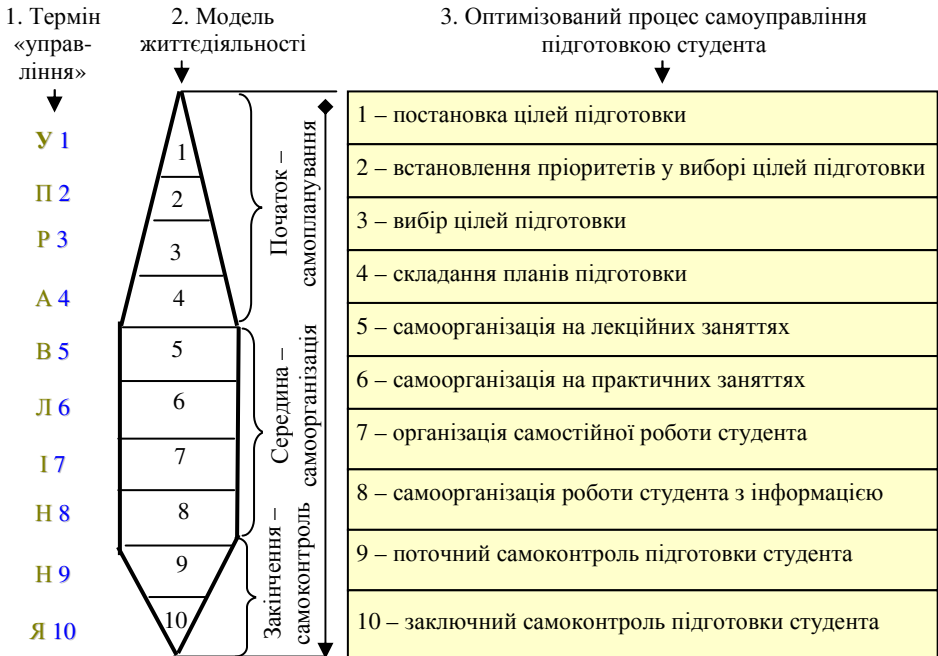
1. Термін «управління»

2. Модель життєдіяльності

3. Оптимізований процес самоуправління підготовкою студента

У 1
П 2
Р 3
А 4
В 5
Л 6
І 7
Н 8
Н 9
Я 10

1
2
3
4
5
6
7
8
9
10

Початок – самопланування

Середина – самоорганізація

Закінчення – самоконтроль

| |
|---|
| 1 – постановка цілей підготовки |
| 2 – встановлення пріоритетів у виборі цілей підготовки |
| 3 – вибір цілей підготовки |
| 4 – складання планів підготовки |
| 5 – самоорганізація на лекційних заняттях |
| 6 – самоорганізація на практичних заняттях |
| 7 – організація самостійної роботи студента |
| 8 – самоорганізація роботи студента з інформацією |
| 9 – поточний самоконтроль підготовки студента |
| 10 – заключний самоконтроль підготовки студента |